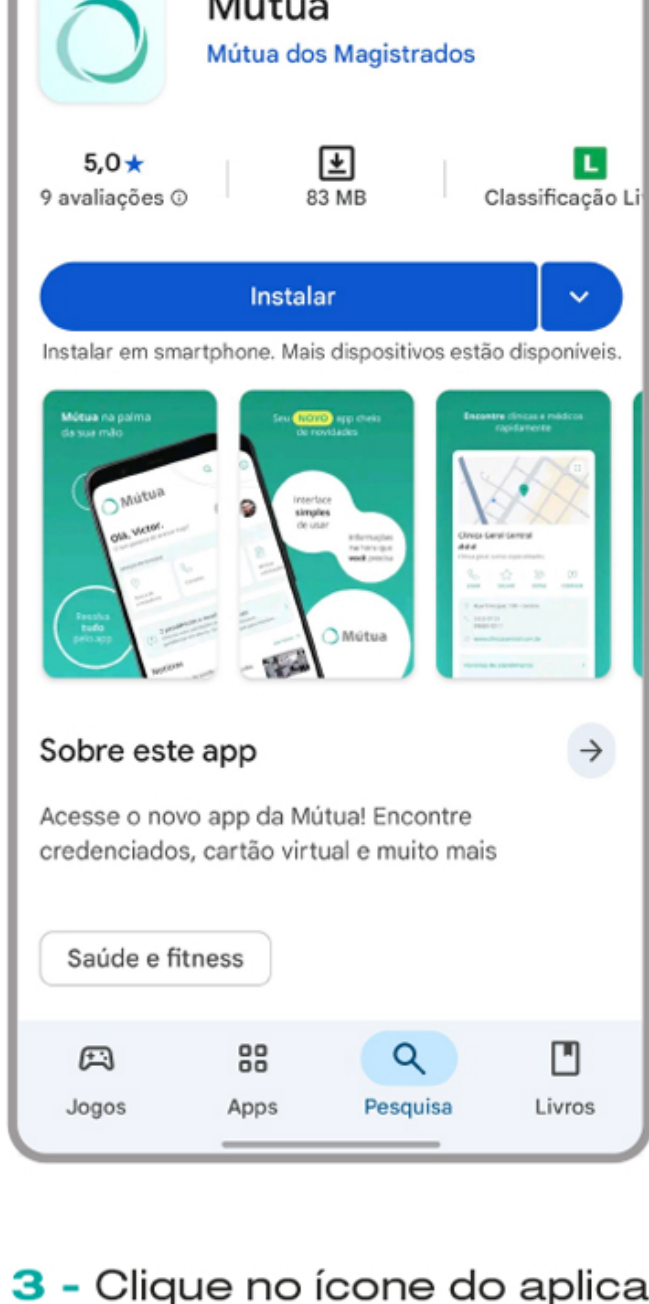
Mútua
Mútua dos Magistrados

5,0★
9 avaliações ⓘ

83 MB

L
Classificação Li

Instalar

Instalar em smartphone. Mais dispositivos estão disponíveis.

Mútua na palma da sua mão

Mútua
Olá, Victor.

Pesquisa tudo pelo app

Notícias

Seu NOVO app cheio de novidades

Interface simples de usar

Informações na hora que você precisa

Mútua

Encontre clínicas e médicos rapidamente

Clínica Geral Central

Sobre este app

Acesse o novo app da Mútua! Encontre credenciados, cartão virtual e muito mais

Saúde e fitness

Jogos
Apps
Pesquisa
Livros

3 - Clique no ícone do aplica